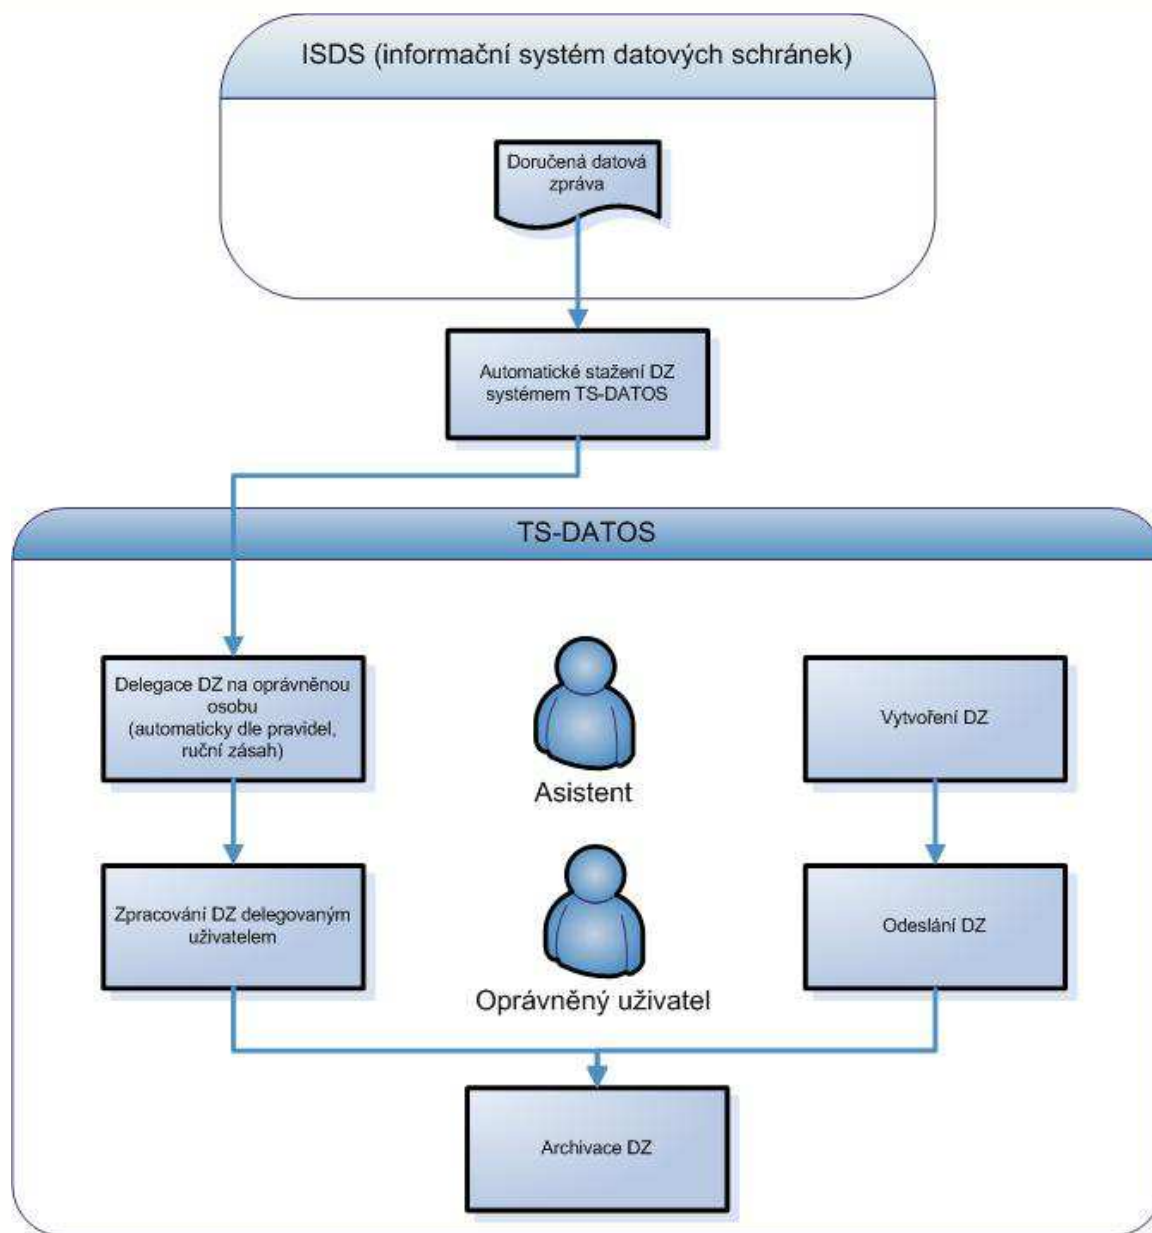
ISDS (informační systém datových schránek)

Doručená datová zpráva

Automatické stažení DZ systémem TS-DATOS

TS-DATOS

Delegace DZ na oprávněnou osobu (automaticky dle pravidel, ruční zásah)

Asistent

Vytvoření DZ

Zpracování DZ delegovaným uživatelem

Oprávněný uživatel

Odeslání DZ

Archivace DZ